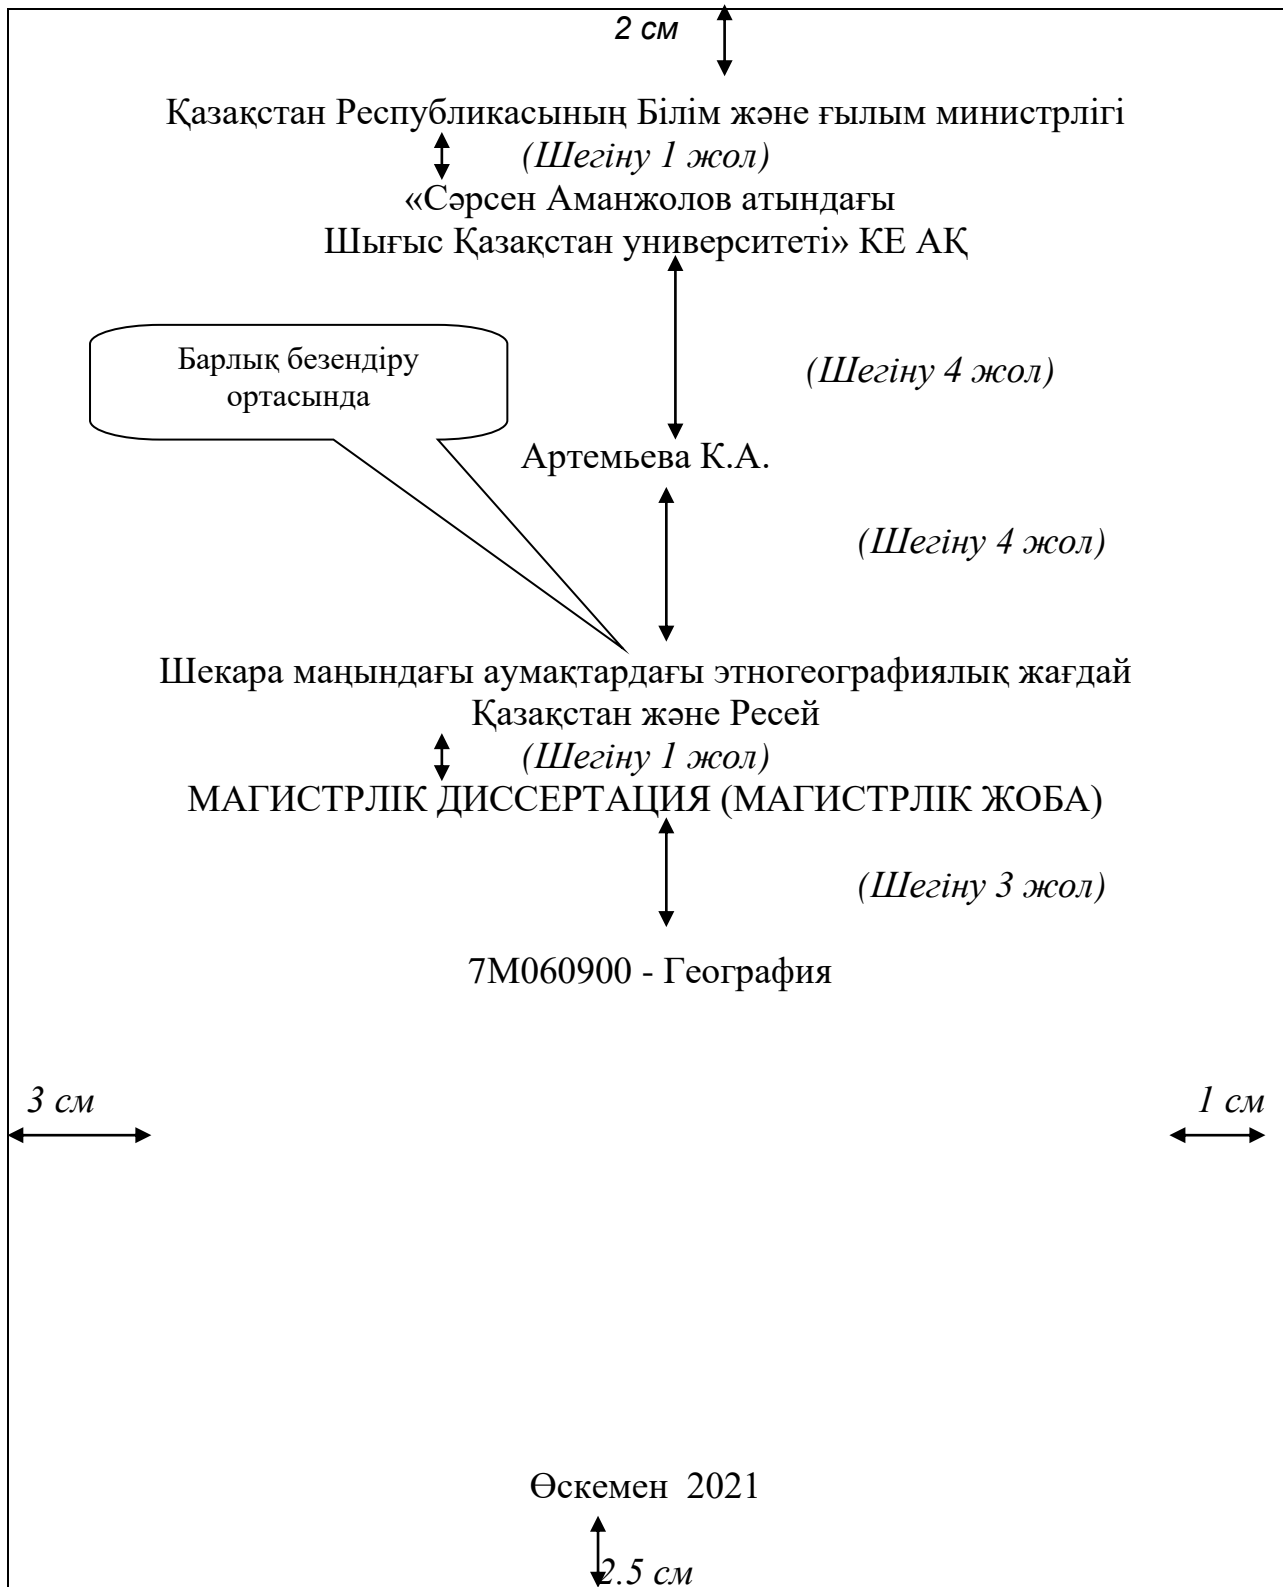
2 см

Қазақстан Республикасының Білім және ғылым министрлігі

(Шегіну 1 жол)

«Сәрсен Аманжолов атындағы
Шығыс Қазақстан университеті» КЕ АҚ

Барлық безендіру ортасында

(Шегіну 4 жол)

Артемьева К.А.

(Шегіну 4 жол)

Шекара маңындағы аумақтардағы этногеографиялық жағдай
Қазақстан және Ресей

(Шегіну 1 жол)

МАГИСТРЛІК ДИССЕРТАЦИЯ (МАГИСТРЛІК ЖОБА)

(Шегіну 3 жол)

7М060900 - География

3 см

1 см

Өскемен 2021

2.5 см